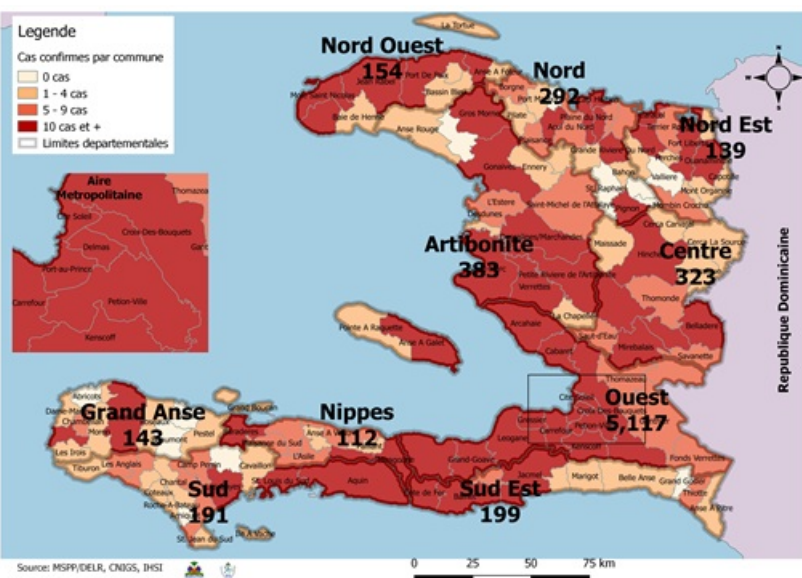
Legende
Cas confirmes par commune
0 cas
1 - 4 cas
5 - 9 cas
10 cas et +
Limites departementales

Aire Metropolitaine
Cite Soleil
Thomazeau
Croix-Des-Bouquets
Delmas
Port-au-Prince
Carrefour
Petion-Ville
Kenscoff

La Tortue
Nord Ouest
154
Port De Paix
Mole Saint Nicolas
Bassin Bleu
Baie de Henne
Anse Rouge
Nord
292
Limbe
Acul du Nord
Pilate
Gros Morne
Nord Est
139
Terrier Rouge
Fort Liberte
Ouanaminthe
Vallieres
Mont Organise
Capotille
Gonaives
Ennery
Grande Riviere du Nord
Bahon
Ranquitte
Pignon
Saint Raphael
Mombin Crochu
Cerca Carvajal
L'Estere
Desdunes
Saint-Michel de l'Attalaye
Artibonite
383
Marmelade
Maissade
Hinche
Cerca La Source
Centre
323
Thomonde
Petite Riviere de l'Artibonite
Verrettes
Arcahaie
La Chapelle
Belladere
Saut-d'Eau
Mirebalais
Savanette
Cabaret
Lascahobas
Pointe A Raquette
Anse A Galet
Republique Dominicaine
Thomazeau
Cite Soleil
Croix-Des-Bouquets
Ouest
5,117
Gressier
Leogane
Carrefour
Petion-Ville
Kenscoff
Fonds Verrettes
Grand-Goave
Petit-Goave
Abricots
Dame-Marie
Grand Anse
143
Jeremie
Pestel
Corail
Roseaux
Moron
Chambellan
Beaumont
Grand Boucan
Nippes
112
Anse A Veau
L'Asile
Miragoane
Les Irois
Tiburon
Les Anglais
Camp Perrin
Cavaillon
Chardonnieres
Coteaux
Roche-A-Bateau
Port-Salut
Sud
191
Saint Louis du Sud
Aquin
Cotes de Fer
Bainet
Sud Est
199
Jacmel
Marigot
Belle Anse
Grand Gosier
Thiotte
Anse A Pitre
Saint Jean du Sud
Source: MSPP/DELR, CNIGS, IHSI
0 25 50 75 km